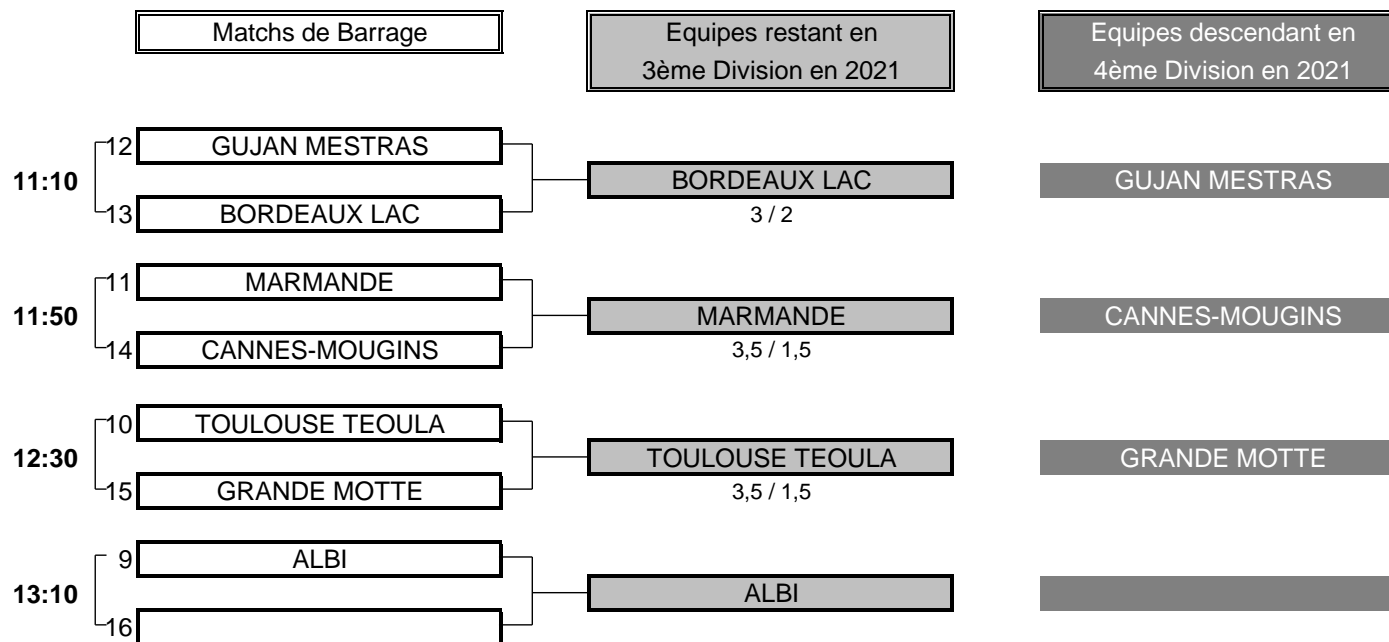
Matchs de Barrage

Equipes restant en 3ème Division en 2021

Equipes descendant en 4ème Division en 2021

11:10
12 GUJAN MESTRAS
13 BORDEAUX LAC
BORDEAUX LAC
3 / 2
GUJAN MESTRAS

11:50
11 MARMANDE
14 CANNES-MOUGINS
MARMANDE
3,5 / 1,5
CANNES-MOUGINS

12:30
10 TOULOUSE TEOULA
15 GRANDE MOTTE
TOULOUSE TEOULA
3,5 / 1,5
GRANDE MOTTE

13:10
9 ALBI
16
ALBI